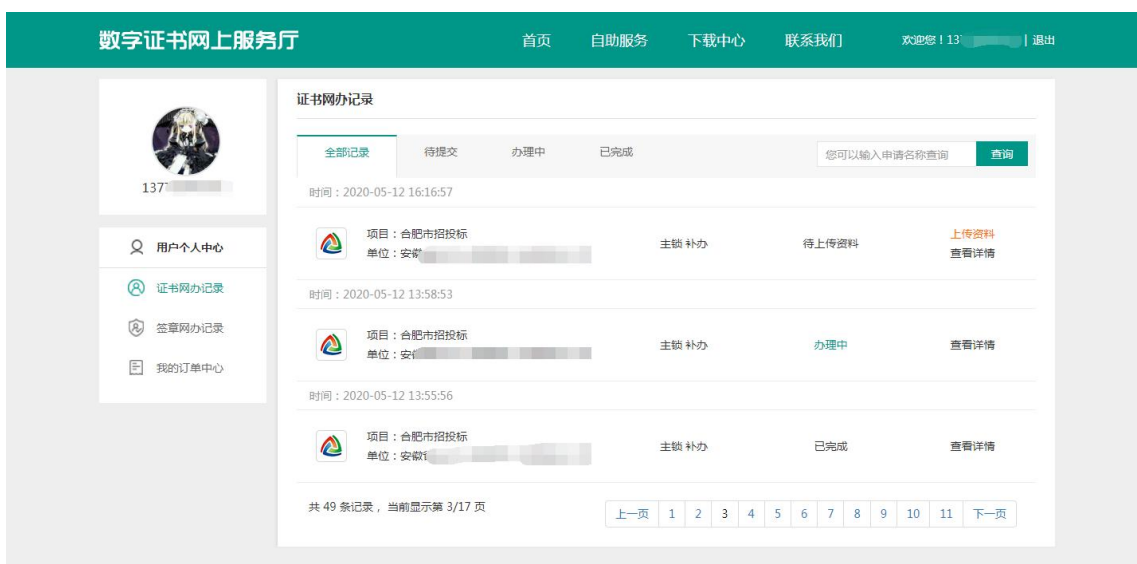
数字证书网上服务厅

首页 自助服务 下载中心 联系我们 欢迎您！13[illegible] | 退出

137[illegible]

用户个人中心

证书网办记录

签章网办记录

我的订单中心

证书网办记录

全部记录 待提交 办理中 已完成

您可以输入申请名称查询 查询

时间：2020-05-12 16:16:57

项目：合肥市招投标
单位：安徽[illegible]

主锁 补办 待上传资料 上传资料 查看详情

时间：2020-05-12 13:58:53

项目：合肥市招投标
单位：安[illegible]

主锁 补办 办理中 查看详情

时间：2020-05-12 13:55:56

项目：合肥市招投标
单位：安徽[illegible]

主锁 补办 已完成 查看详情

共 49 条记录， 当前显示第 3/17 页

上一页 1 2 3 4 5 6 7 8 9 10 11 下一页